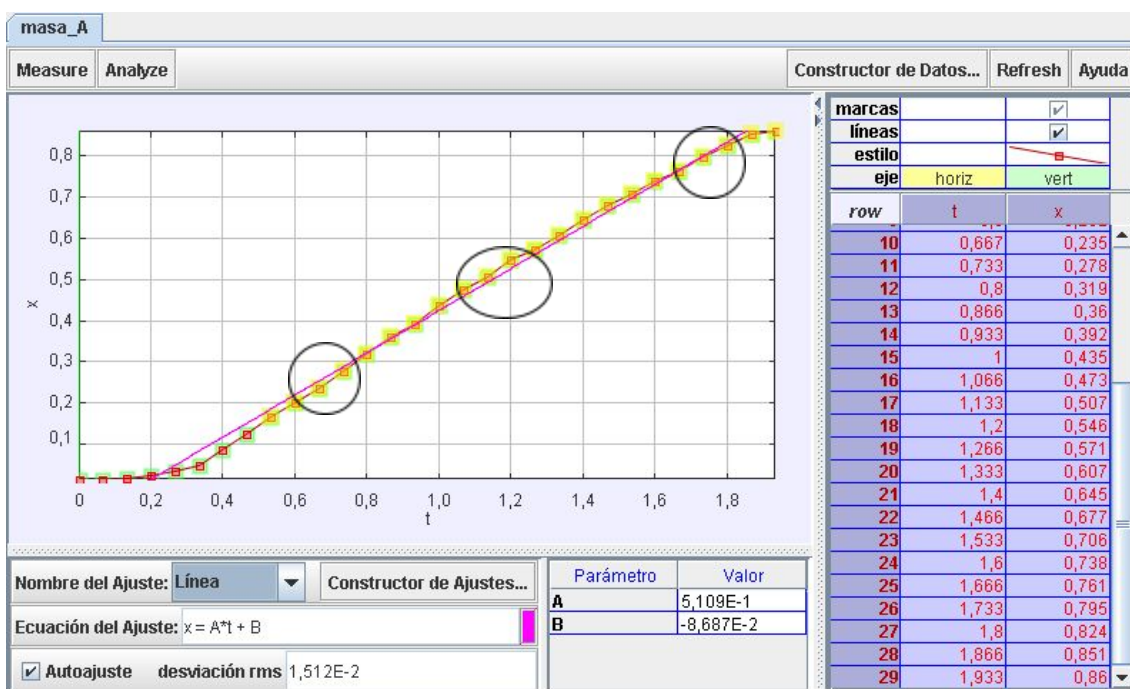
masa_A

Measure | Analyze | Constructor de Datos... | Refresh | Ayuda

0,8
0,7
0,6
0,5
x 0,4
0,3
0,2
0,1
0 0,2 0,4 0,6 0,8 1,0 1,2 1,4 1,6 1,8
t

| marcas | | ✓ |
|---|---|---|
| líneas | | ✓ |
| estilo | | |
| eje | horiz | vert |

| row | t | x |
|---|---|---|
| 10 | 0,667 | 0,235 |
| 11 | 0,733 | 0,278 |
| 12 | 0,8 | 0,319 |
| 13 | 0,866 | 0,36 |
| 14 | 0,933 | 0,392 |
| 15 | 1 | 0,435 |
| 16 | 1,066 | 0,473 |
| 17 | 1,133 | 0,507 |
| 18 | 1,2 | 0,546 |
| 19 | 1,266 | 0,571 |
| 20 | 1,333 | 0,607 |
| 21 | 1,4 | 0,645 |
| 22 | 1,466 | 0,677 |
| 23 | 1,533 | 0,706 |
| 24 | 1,6 | 0,738 |
| 25 | 1,666 | 0,761 |
| 26 | 1,733 | 0,795 |
| 27 | 1,8 | 0,824 |
| 28 | 1,866 | 0,851 |
| 29 | 1,933 | 0,86 |

Nombre del Ajuste: Línea | Constructor de Ajustes...
Ecuación del Ajuste: x = A*t + B
✓ Autoajuste desviación rms 1,512E-2

| Parámetro | Valor |
|---|---|
| A | 5,109E-1 |
| B | -8,687E-2 |